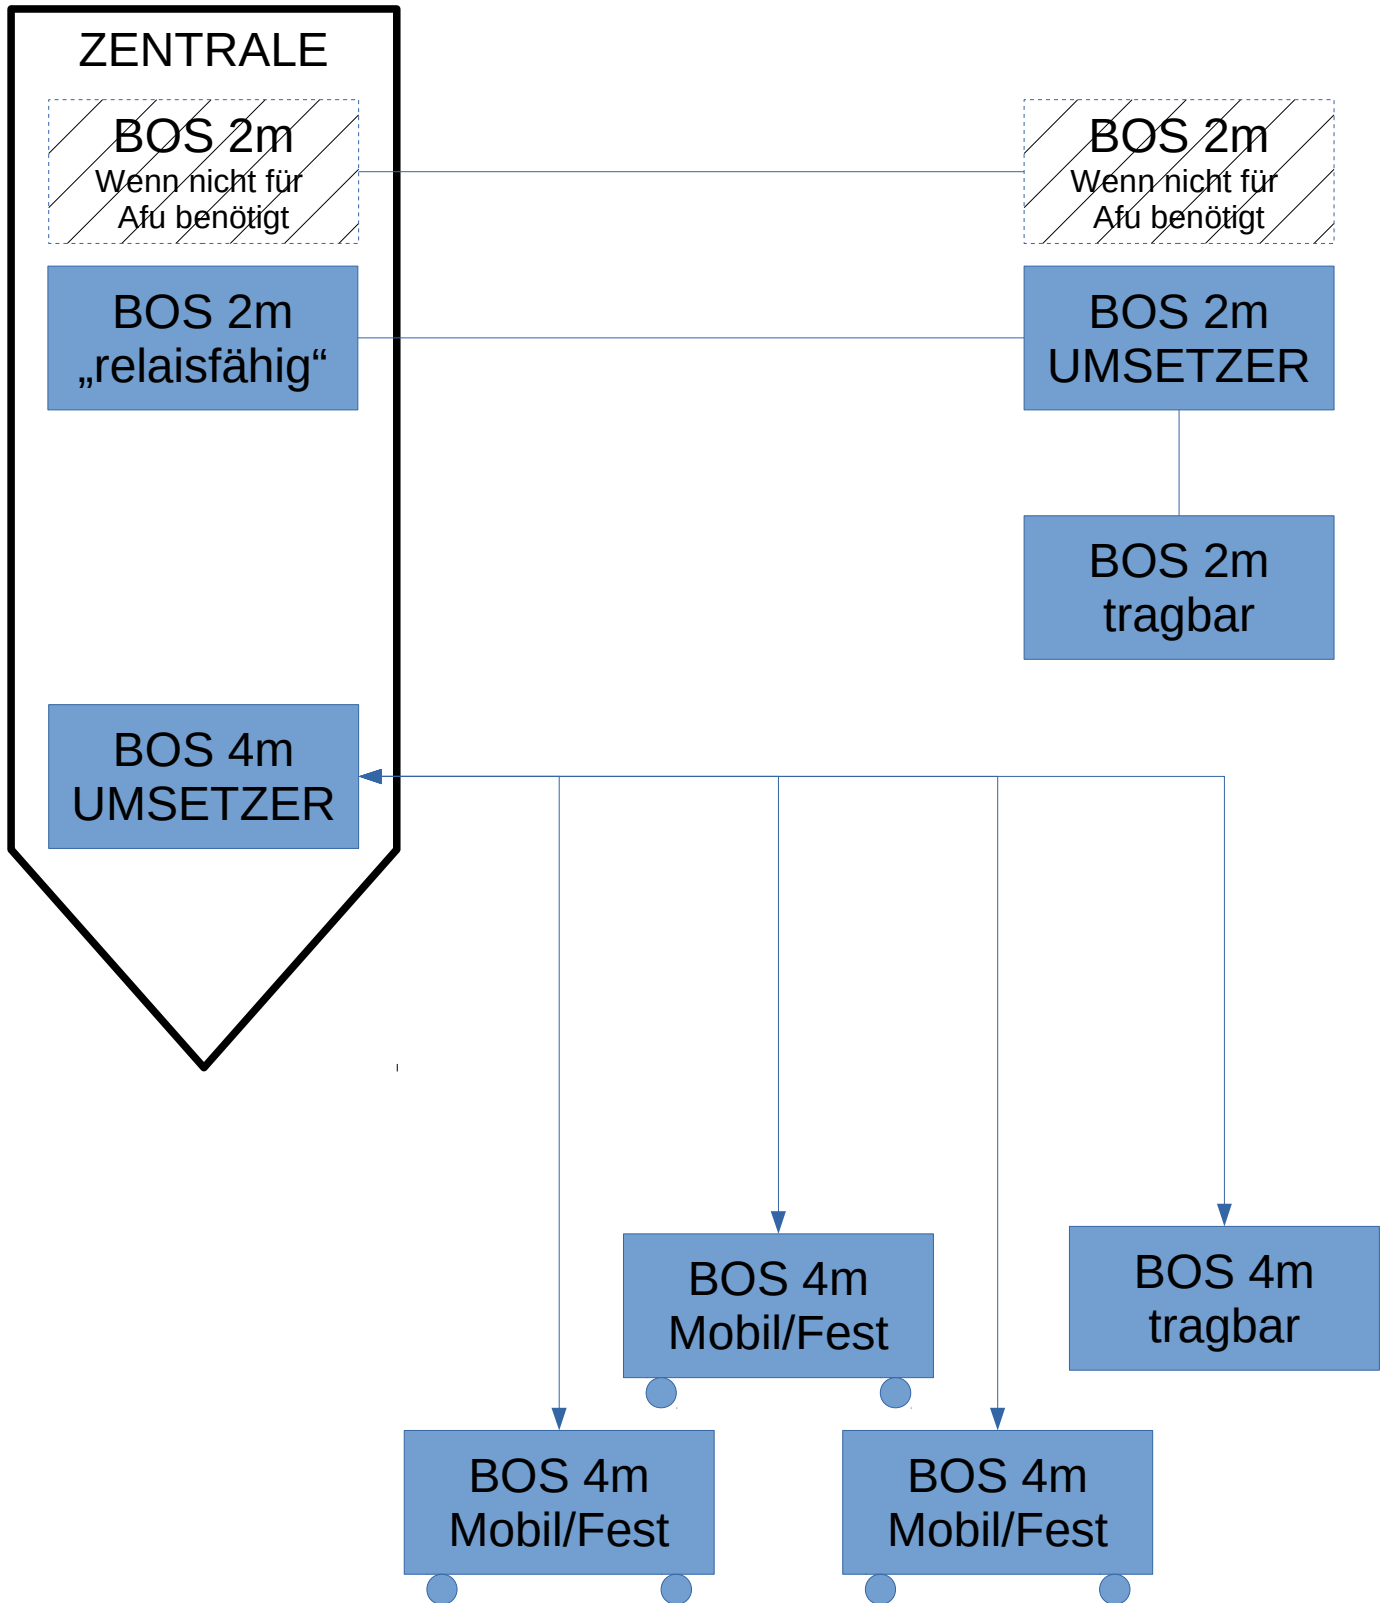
ZENTRALE

BOS 2m
Wenn nicht für
Afu benötigt

BOS 2m
„relaisfähig“

BOS 4m
UMSETZER

BOS 2m
Wenn nicht für
Afu benötigt

BOS 2m
UMSETZER

BOS 2m
tragbar

BOS 4m
Mobil/Fest

BOS 4m
tragbar

BOS 4m
Mobil/Fest

BOS 4m
Mobil/Fest